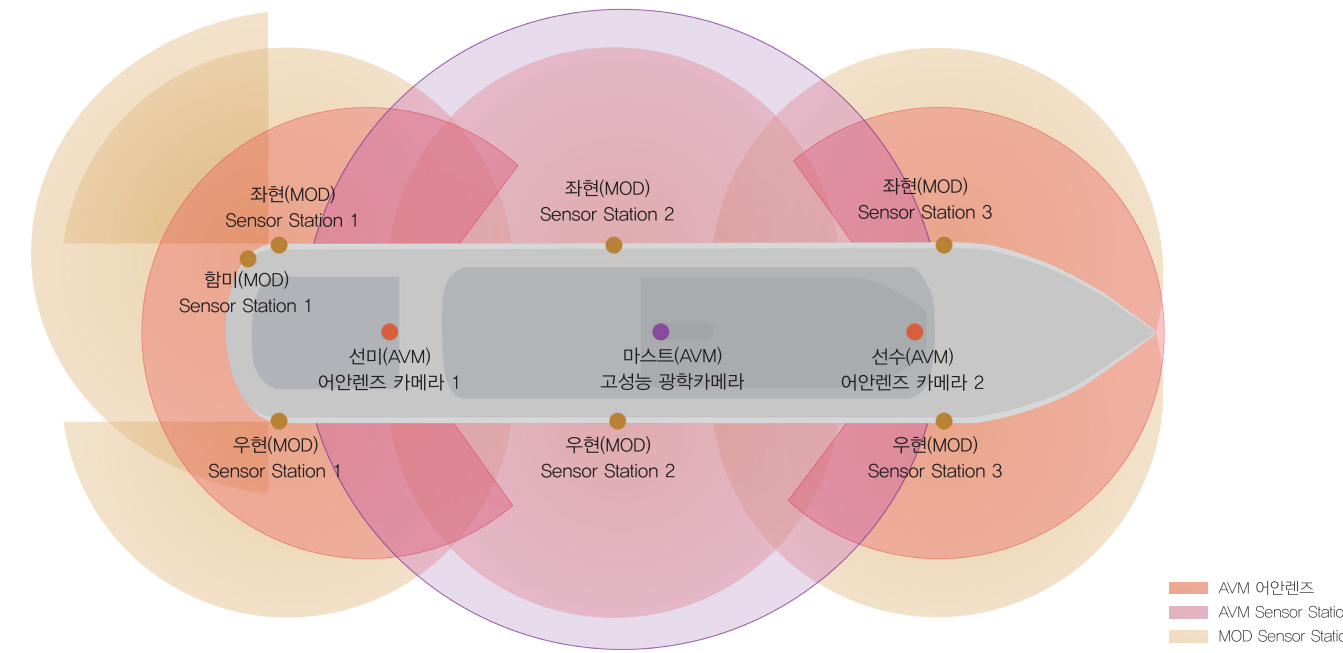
좌현(MOD)
Sensor Station 1

좌현(MOD)
Sensor Station 2

좌현(MOD)
Sensor Station 3

함미(MOD)
Sensor Station 1

선미(AVM)
어안렌즈 카메라 1

마스트(AVM)
고성능 광학카메라

선수(AVM)
어안렌즈 카메라 2

우현(MOD)
Sensor Station 1

우현(MOD)
Sensor Station 2

우현(MOD)
Sensor Station 3

AVM 어안렌즈
AVM Sensor Statio
MOD Sensor Statio